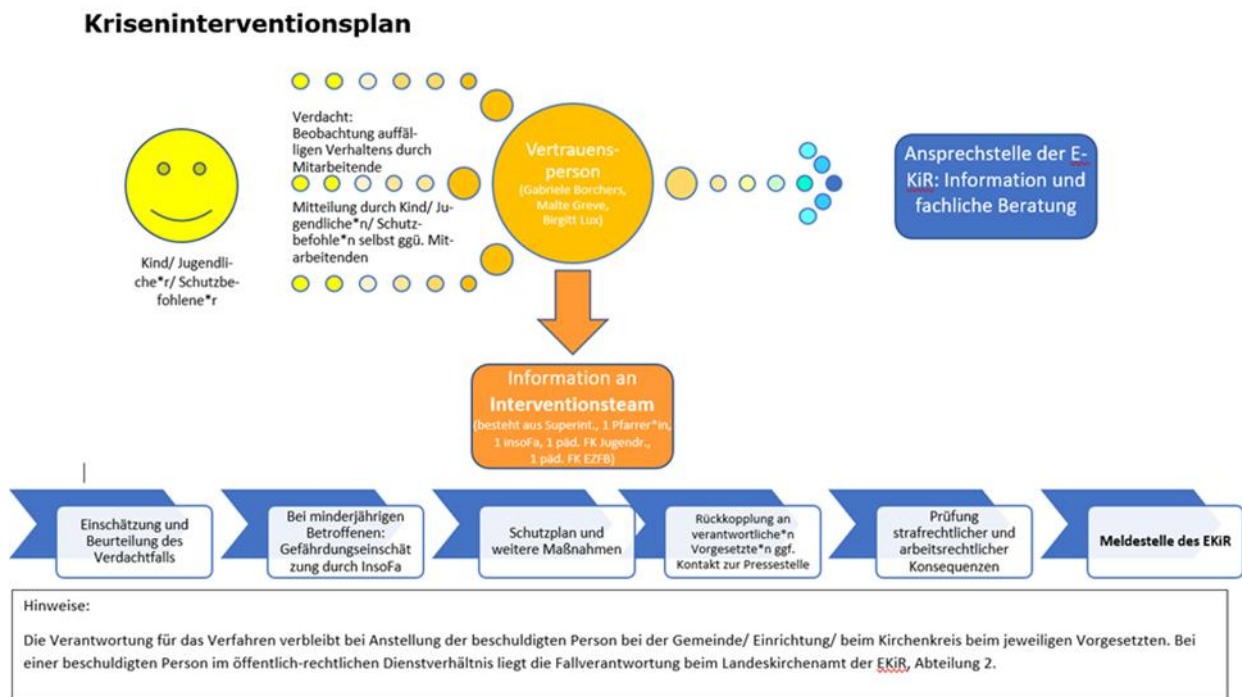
Kriseninterventionsplan

Kind/ Jugendliche*r/ Schutzbefohlene*r

Verdacht: Beobachtung auffälligen Verhaltens durch Mitarbeitende

Mitteilung durch Kind/ Jugendliche*n/ Schutzbefohle*n selbst ggü. Mitarbeitenden

Vertrauensperson (Gabriele Borchers, Malte Greve, Birgitt Lux)

Ansprechstelle der E-KiR: Information und fachliche Beratung

Information an Interventionsteam (besteht aus Superint., 1 Pfarrer*in, 1 InsoFa, 1 päd. FK Jugendr., 1 päd. FK EZFB)

Einschätzung und Beurteilung des Verdachtfalls

Bei minderjährigen Betroffenen: Gefährdungseinschätzung durch InsoFa

Schutzplan und weitere Maßnahmen

Rückkopplung an verantwortliche*n Vorgesetzte*n ggf. Kontakt zur Pressestelle

Prüfung strafrechtlicher und arbeitsrechtlicher Konsequenzen

Meldestelle des EKiR

Hinweise:

Die Verantwortung für das Verfahren verbleibt bei Anstellung der beschuldigten Person bei der Gemeinde/ Einrichtung/ beim Kirchenkreis beim jeweiligen Vorgesetzten. Bei einer beschuldigten Person im öffentlich-rechtlichen Dienstverhältnis liegt die Fallverantwortung beim Landeskirchenamt der EKiR, Abteilung 2.